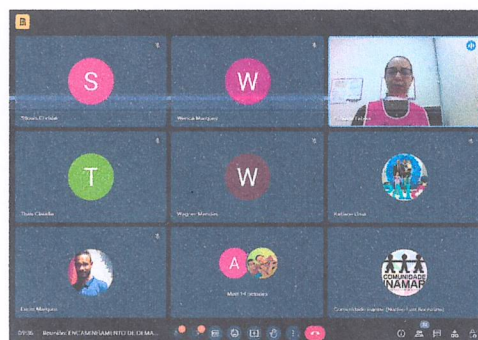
S

Silvana Cristina

W

Wanica Marques

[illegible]

T

Thais Claudia

W

Wagner Moraes

Rafaela Cruz

Lucas Marques

A

Mais 14 pessoas

COMUNIDADE NAMAR

Comunidade Inamar ([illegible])

09:36 Reunião: ENCAMINHAMENTO DE DEMA...